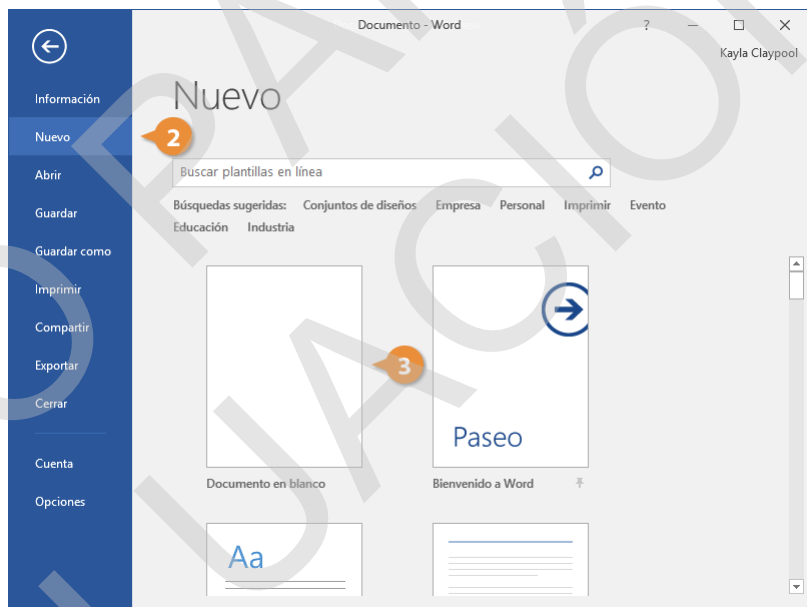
Documento - Word

?

Kayla Claypool

Información

Nuevo

2

Abrir

Guardar

Guardar como

Imprimir

Compartir

Exportar

Cerrar

Cuenta

Opciones

Nuevo

Buscar plantillas en línea

Búsquedas sugeridas: Conjuntos de diseños Empresa Personal Imprimir Evento Educación Industria

3

Paseo

Documento en blanco

Bienvenido a Word

Aa